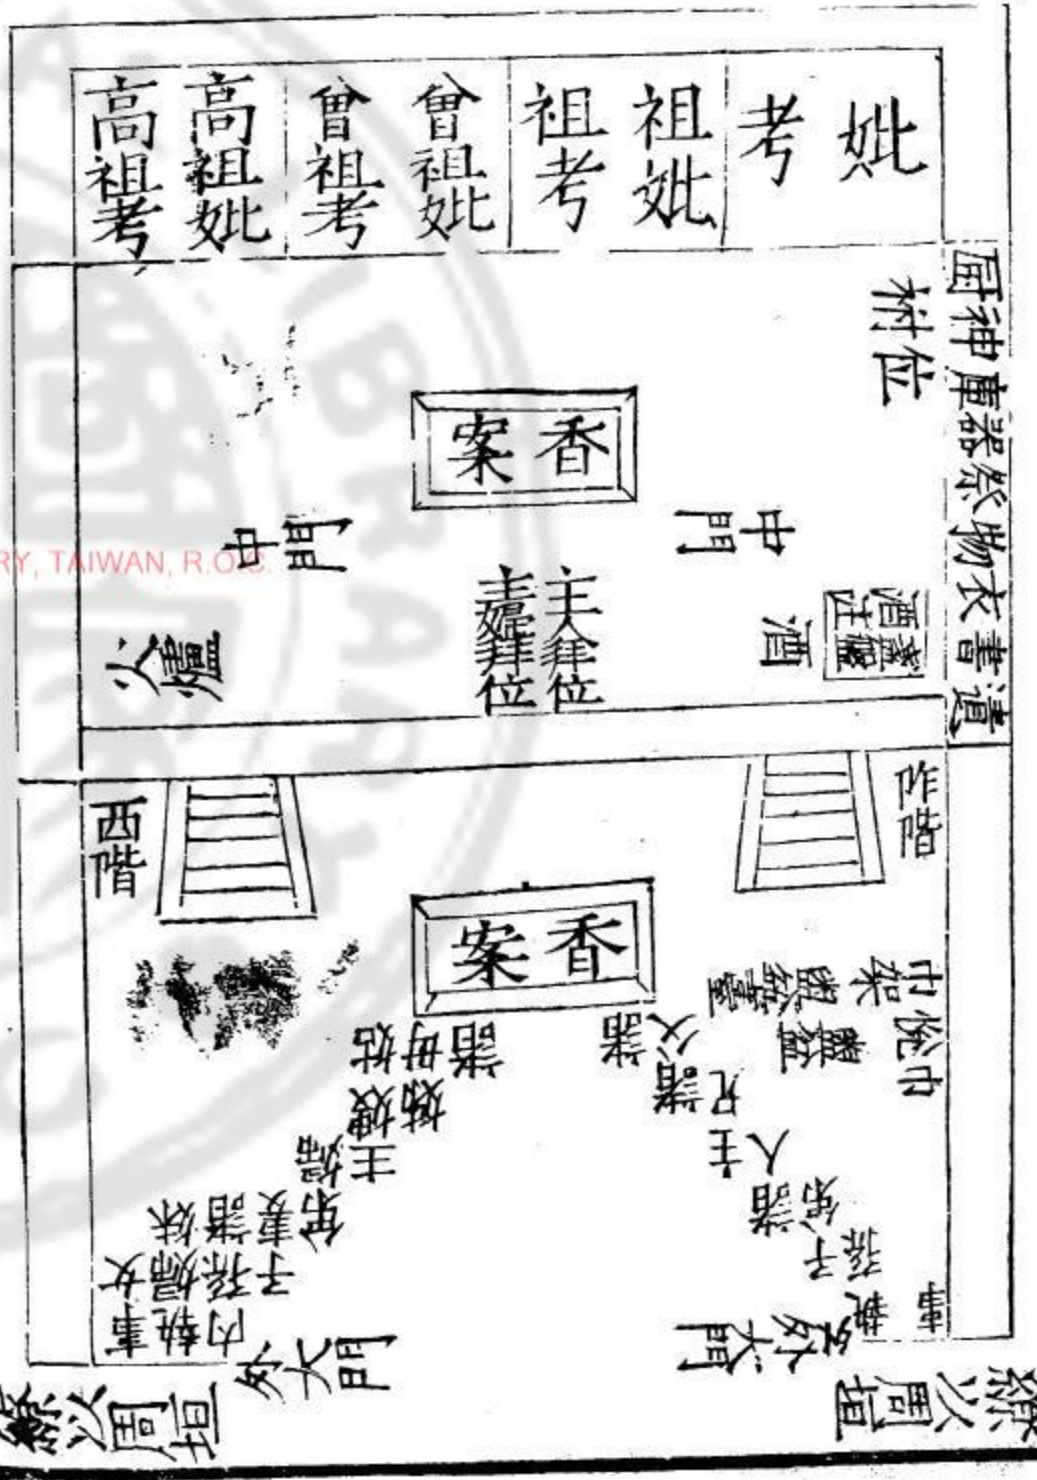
妣
考
祖妣
祖考
曾祖妣
曾祖考
高祖妣
高祖考

遺書衣物祭器庫神厨
祔位

香案
中門
酒
酒注盞盤
主人拜位
主婦拜位
中門
火爐

阼階
西階

香案
帨巾盥盆
巾架盥盆臺
諸父
諸兄
主人
諸弟
子孫
執事
外門
諸母姑
嫂姊
主婦
諸妹
姊妹
子孫婦女
內執事
外門
垣以周繚
繚以周垣

RY, TAIWAN, R.O.C.